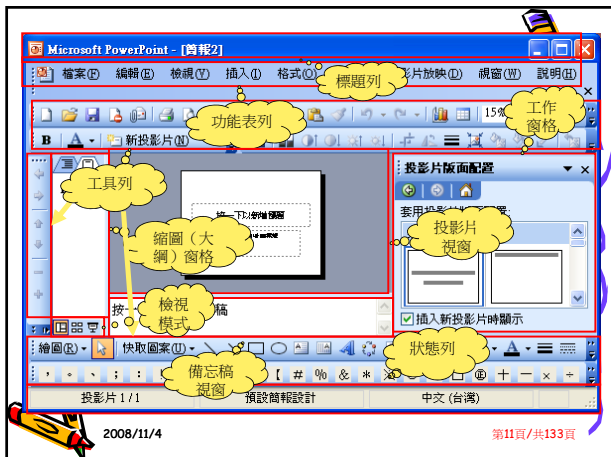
Microsoft PowerPoint - [簡報2]

檔案(F) 編輯(E) 檢視(V) 插入(I) 格式(O) 標題列 影片放映(D) 視窗(W) 說明(H)

功能表列

工作窗格

15%

新投影片(N)

工具列

按一下以新增標題

縮圖（大綱）窗格

投影片版面配置

套用投影片版面配置

投影片視窗

檢視模式

按一下以新增備忘稿

插入新投影片時顯示

繪圖(R) 快取圖案(U)

狀態列

備忘稿視窗

投影片 1 / 1 預設簡報設計 中文 (台灣)

2008/11/4

第11頁/共133頁